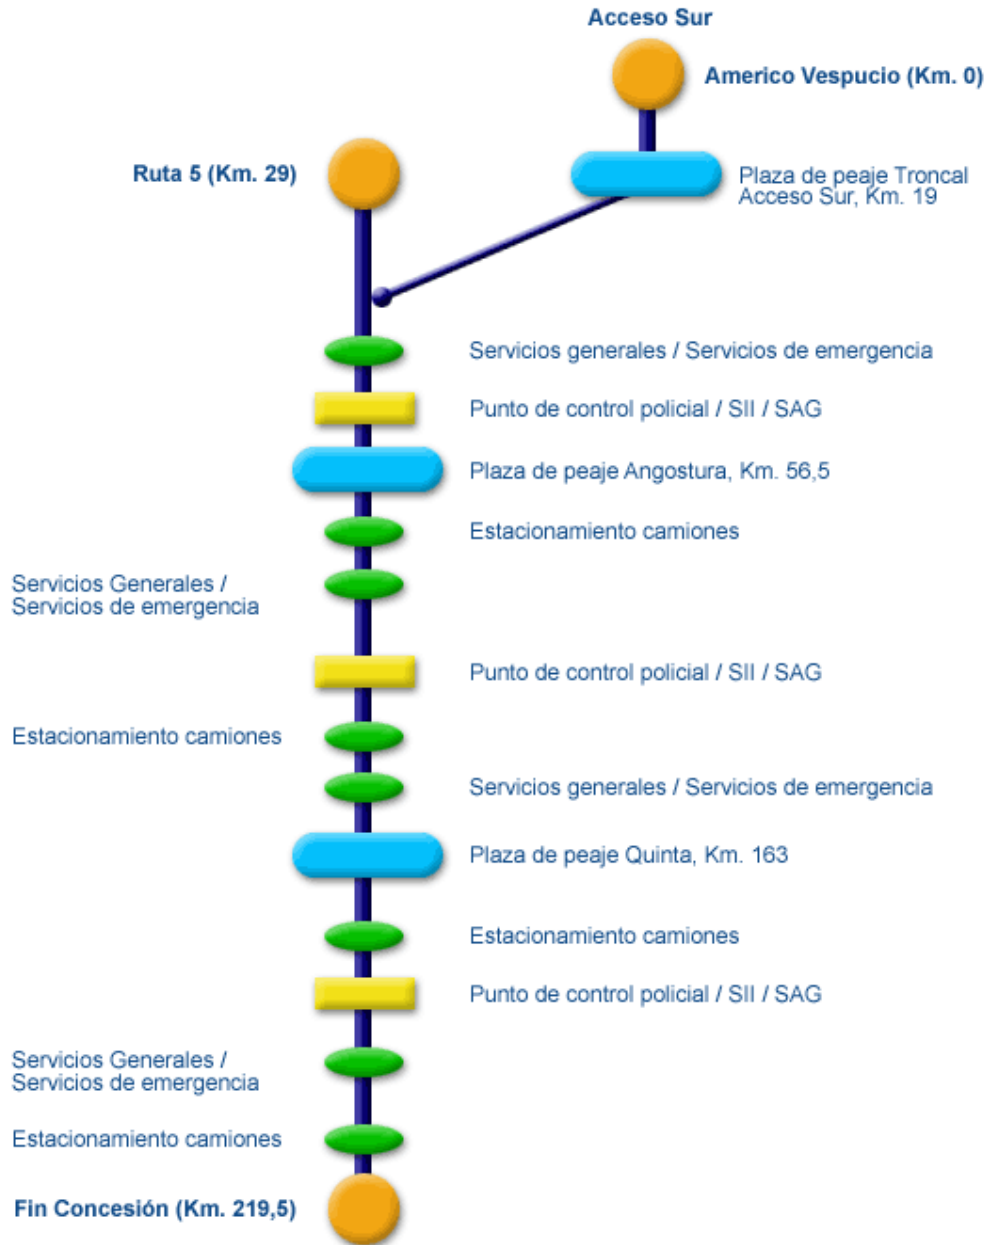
Acceso Sur

Americo Vespucio (Km. 0)

Ruta 5 (Km. 29)

Plaza de peaje Troncal Acceso Sur, Km. 19

Servicios generales / Servicios de emergencia

Punto de control policial / SII / SAG

Plaza de peaje Angostura, Km. 56,5

Estacionamiento camiones

Servicios Generales / Servicios de emergencia

Punto de control policial / SII / SAG

Estacionamiento camiones

Servicios generales / Servicios de emergencia

Plaza de peaje Quinta, Km. 163

Estacionamiento camiones

Punto de control policial / SII / SAG

Servicios Generales / Servicios de emergencia

Estacionamiento camiones

Fin Concesión (Km. 219,5)